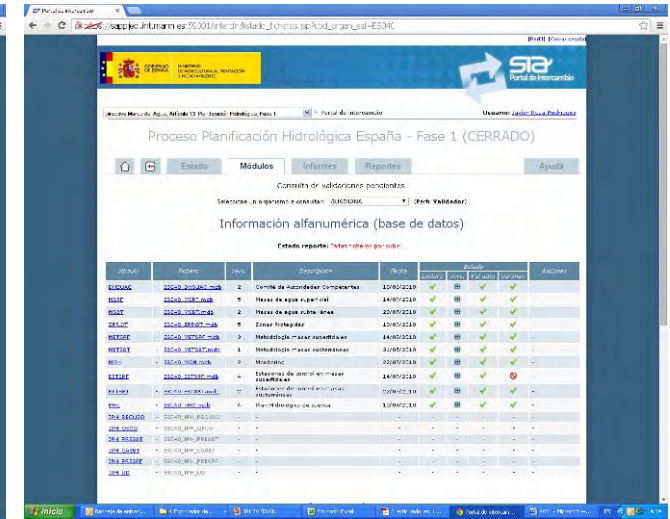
Portal de intercambio

https://sappjec.mma.es:55001/intercambio/estado_f_chance.jsp?cod_organ_sal=ES040

[Perfil] [Desconexión]

GOBIERNO DE ESPAÑA | MINISTERIO DE AGRICULTURA, ALIMENTACIÓN Y MEDIO AMBIENTE

sia Portal de intercambio

Directiva Marco del Agua, Artículo 13 Planificación Hidrológica, Fase 1 | Portal de intercambio | Usuario: Javier Rosa Rodríguez

Proceso Planificación Hidrológica España - Fase 1 (CERRADO)

Estado | Módulos | Informes | Reportes | Ayuda

Consulta de validaciones pendientes

Seleccione un organismo a consultar: GUADIANA (Perfil: Validador)

Información alfanumérica (base de datos)

Estado reporte: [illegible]

| Módulo | Fichero | Vers. | Descripción | Fecha | Estado | | | | Acciones |
|---|---|---|---|---|---|---|---|---|---|
| EHDUAC | ES040_EHDUAC.mdb | 2 | Comité de Autoridades Competentes | 15/06/2010 | ✓ | ▦ | ✓ | ✓ | |
| MSPF | ES040_MSPF.mdb | 5 | Masas de agua superficial | 14/07/2010 | ✓ | ▦ | ✓ | ✓ | |
| MSBT | ES040_MSBT.mdb | 2 | Masas de agua subterráneas | 23/07/2010 | ✓ | ▦ | ✓ | ✓ | |
| ZPROT | ES040_ZPROT.mdb | 5 | Zonas Protegidas | 14/07/2010 | ✓ | ▦ | ✓ | ✓ | |
| METSPF | ES040_METSPF.mdb | 3 | Metodología masas superficiales | 14/07/2010 | ✓ | ▦ | ✓ | ✓ | |
| METSBT | ES040_METSBT.mdb | 4 | Metodología masas subterráneas | 31/05/2010 | ✓ | ▦ | ✓ | ✓ | |
| MON | ES040_MON.mdb | 2 | Monitoring | 22/07/2010 | ✓ | ▦ | ✓ | ✓ | |
| ESTSPF | ES040_ESTSPF.mdb | 4 | Estaciones de control en masas superficiales | 14/07/2010 | ✓ | ▦ | ✓ | ⊘ | |
| ESTSBT | ES040_ESTSBT.mdb | | Estaciones de control en masas subterráneas | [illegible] | ✓ | ▦ | ✓ | ✓ | |
| PHC | ES040_PHC.mdb | 4 | Plan Hidrológico de cuenca | 12/06/2010 | ✓ | ▦ | ✓ | ✓ | |
| SPH_RECURSO | ES040_SPH_RECURSO | - | - | - | - | - | - | - | |
| SPH_DEMANDA | ES040_SPH_DEMANDA | - | - | - | - | - | - | - | |
| SPH_PRESSPF | ES040_SPH_PRESSPF | - | - | - | - | - | - | - | |
| SPH_CARSBT | ES040_SPH_CARSBT | - | - | - | - | - | - | - | |
| SPH_PRESSBT | ES040_SPH_PRESSBT | - | - | - | - | - | - | - | |
| SPH_UD | ES040_SPH_UD | - | - | - | - | - | - | - | |

Inicio